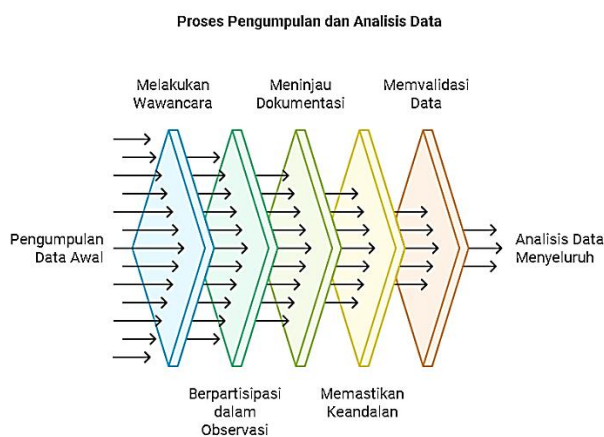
Proses Pengumpulan dan Analisis Data

Melakukan Wawancara

Meninjau Dokumentasi

Memvalidasi Data

Pengumpulan Data Awal

Analisis Data Menyeluruh

Berpartisipasi dalam Observasi

Memastikan Keandalan